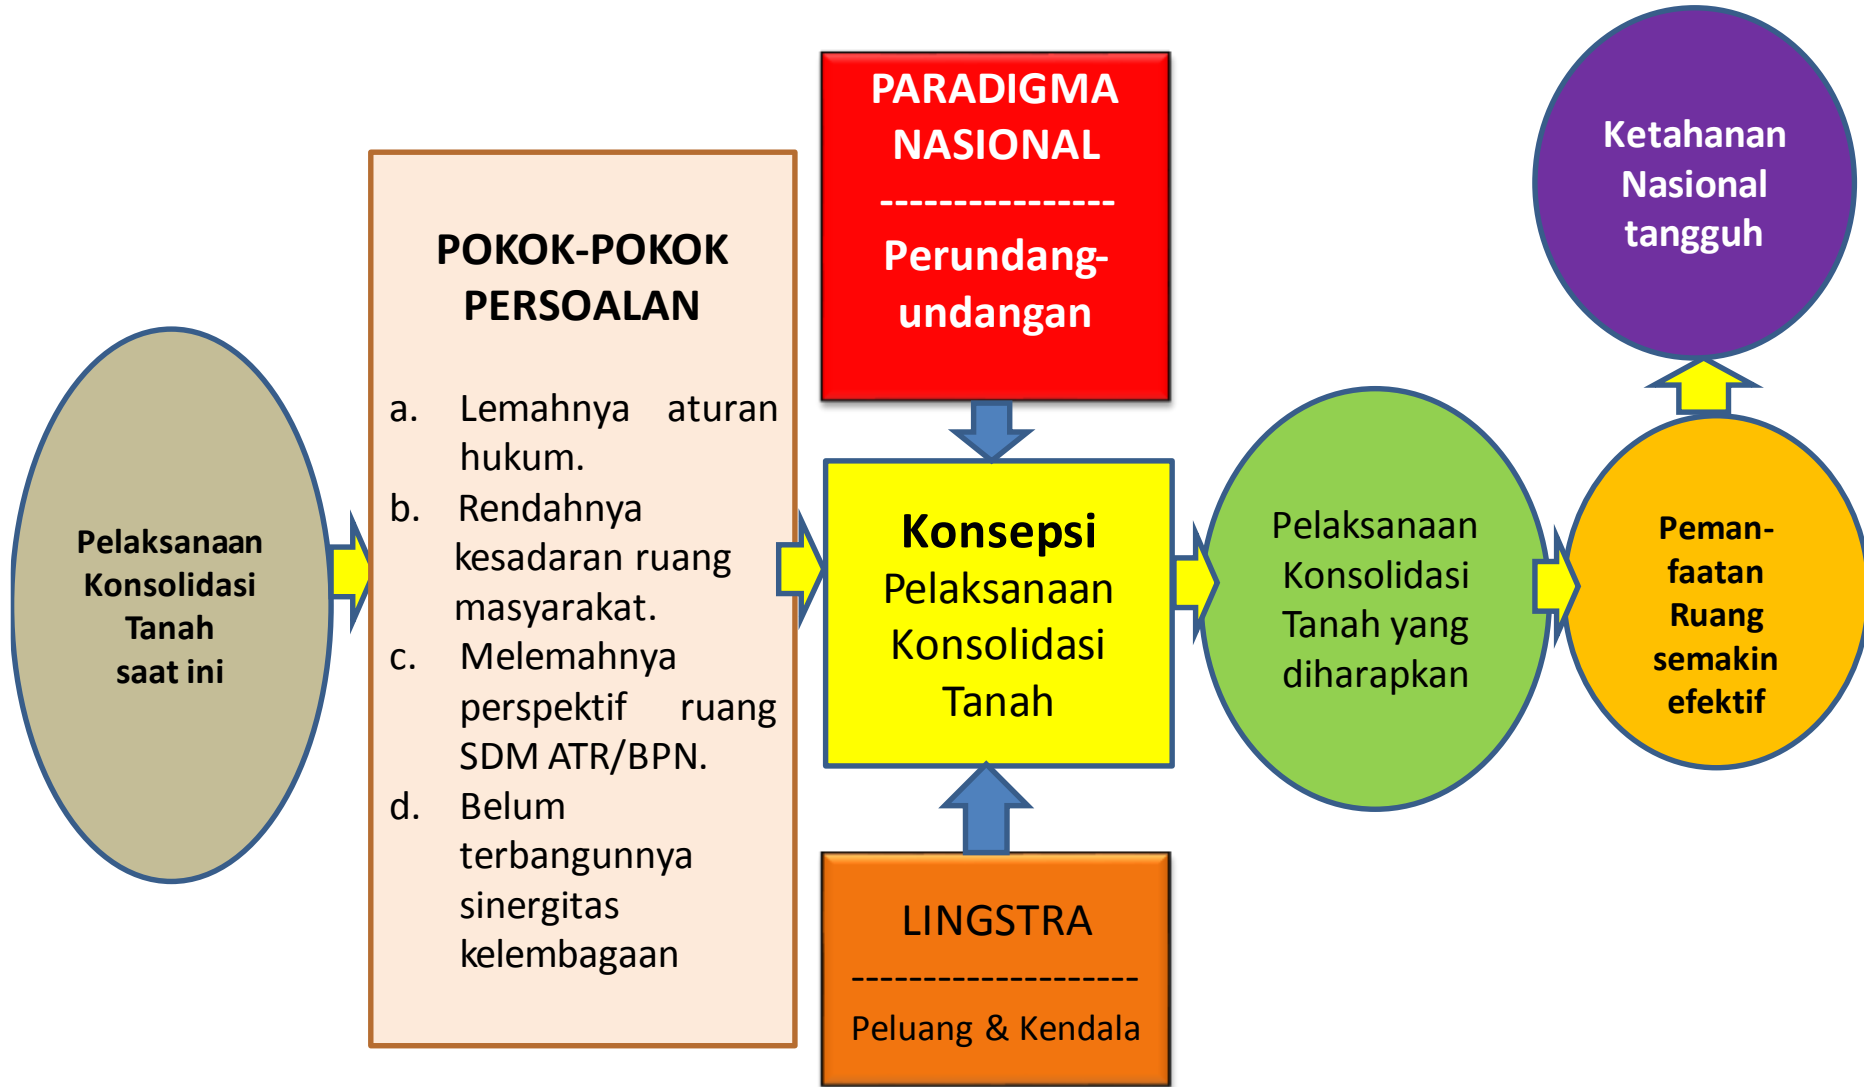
Pelaksanaan Konsolidasi Tanah saat ini

POKOK-POKOK PERSOALAN

a. Lemahnya aturan hukum.
b. Rendahnya kesadaran ruang masyarakat.
c. Melemahnya perspektif ruang SDM ATR/BPN.
d. Belum terbangunnya sinergitas kelembagaan

PARADIGMA NASIONAL
---------------
Perundang-undangan

Konsepsi
Pelaksanaan Konsolidasi Tanah

LINGSTRA
--------------------
Peluang & Kendala

Pelaksanaan Konsolidasi Tanah yang diharapkan

Peman-faatan Ruang semakin efektif

Ketahanan Nasional tangguh